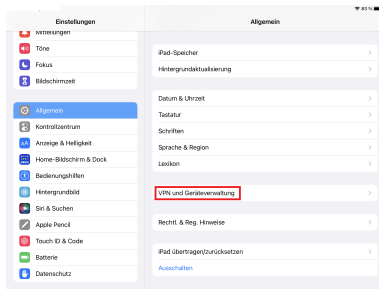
83 %

Einstellungen

Mitteilungen
Töne
Fokus
Bildschirmzeit

Allgemein
Kontrollzentrum
Anzeige & Helligkeit
Home-Bildschirm & Dock
Bedienungshilfen
Hintergrundbild
Siri & Suchen
Apple Pencil
Touch ID & Code
Batterie
Datenschutz

Allgemein

iPad-Speicher
Hintergrundaktualisierung

Datum & Uhrzeit
Tastatur
Schriften
Sprache & Region
Lexikon

VPN und Geräteverwaltung

Rechtl. & Reg. Hinweise

iPad übertragen/zurücksetzen
Ausschalten